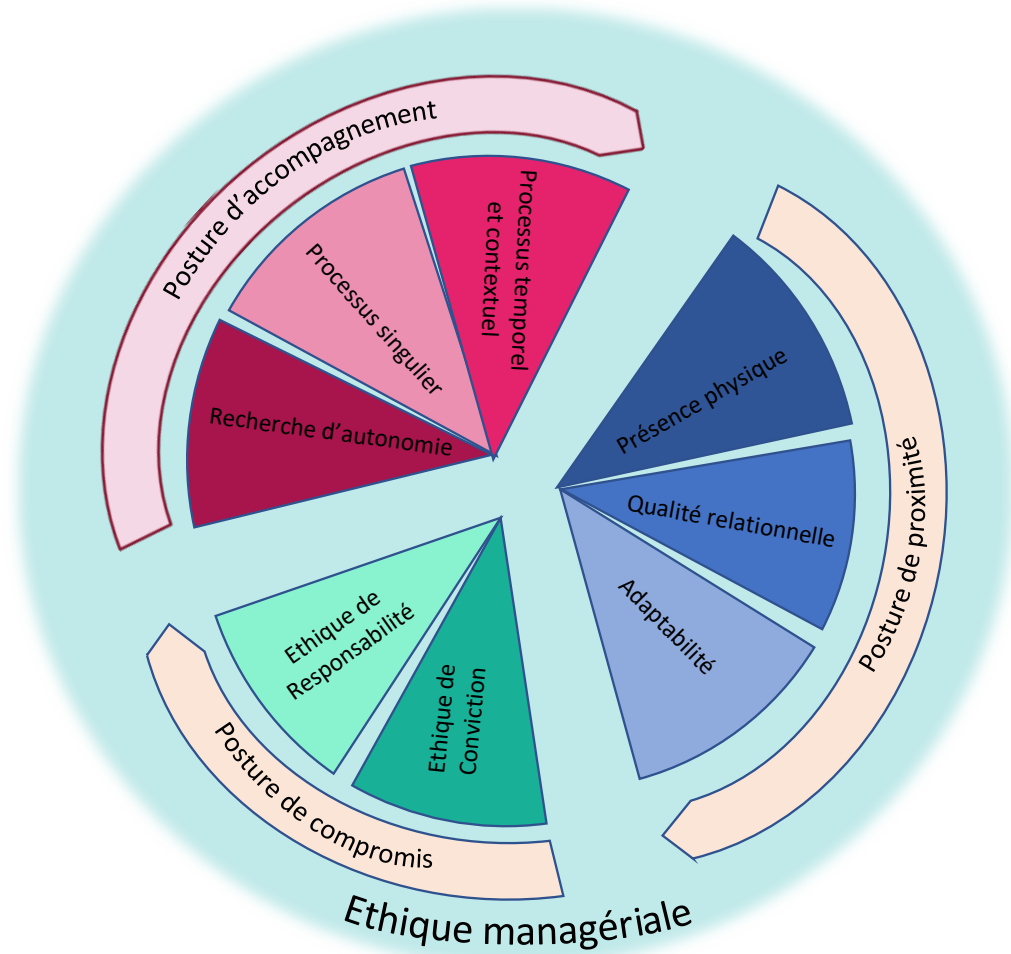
Posture d'accompagnement

Processus singulier

Processus temporel et contextuel

Recherche d'autonomie

Présence physique

Qualité relationnelle

Adaptabilité

Posture de proximité

Ethique de Responsabilité

Ethique de Conviction

Posture de compromis

Ethique managériale